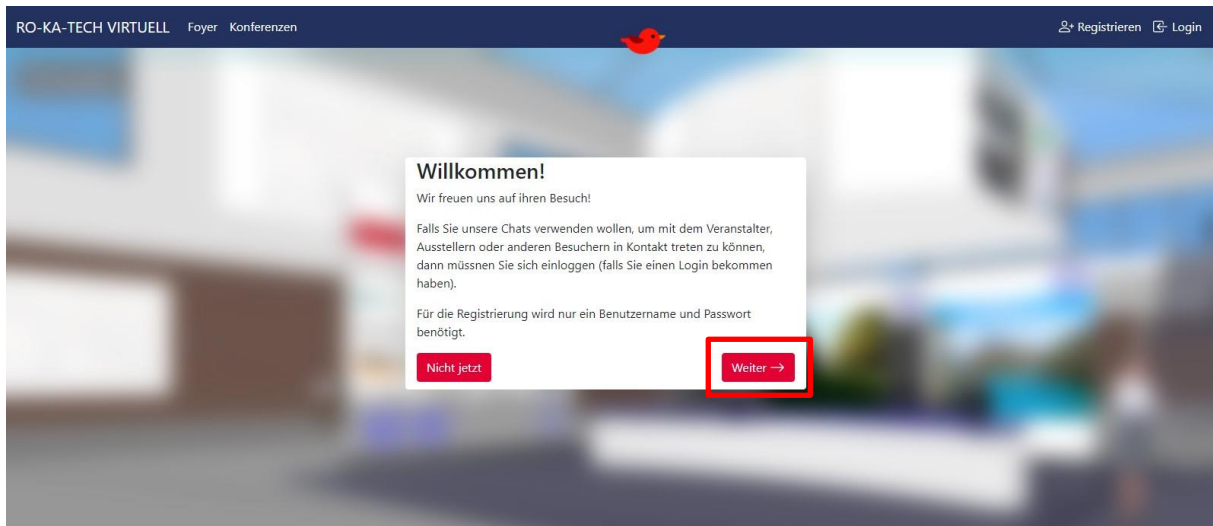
RO-KA-TECH VIRTUELL Foyer Konferenzen

Registrieren Login

Willkommen!

Wir freuen uns auf ihren Besuch!

Falls Sie unsere Chats verwenden wollen, um mit dem Veranstalter, Ausstellern oder anderen Besuchern in Kontakt treten zu können, dann müssnen Sie sich einloggen (falls Sie einen Login bekommen haben).

Für die Registrierung wird nur ein Benutzername und Passwort benötigt.

Nicht jetzt

Weiter →